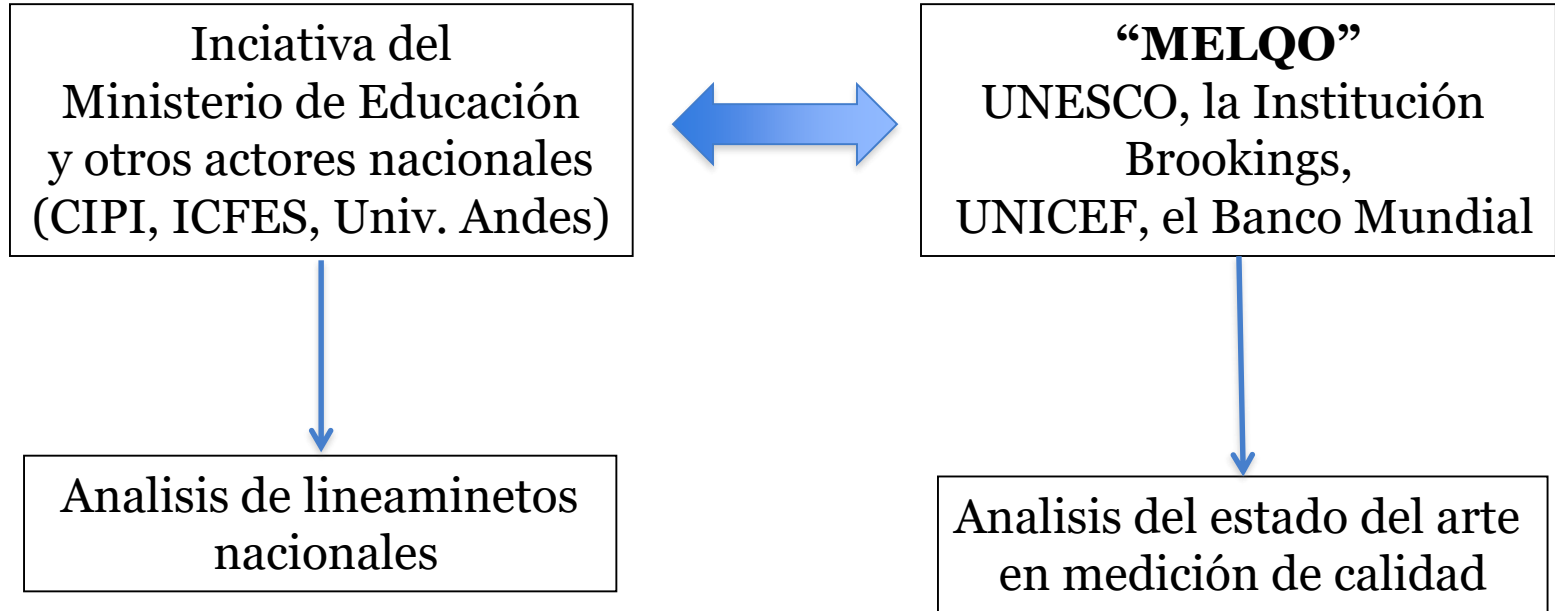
Inciativa del Ministerio de Educación y otros actores nacionales (CIPI, ICFES, Univ. Andes)

"MELQO"
UNESCO, la Institución Brookings, UNICEF, el Banco Mundial

Analisis de lineaminetos nacionales

Analisis del estado del arte en medición de calidad